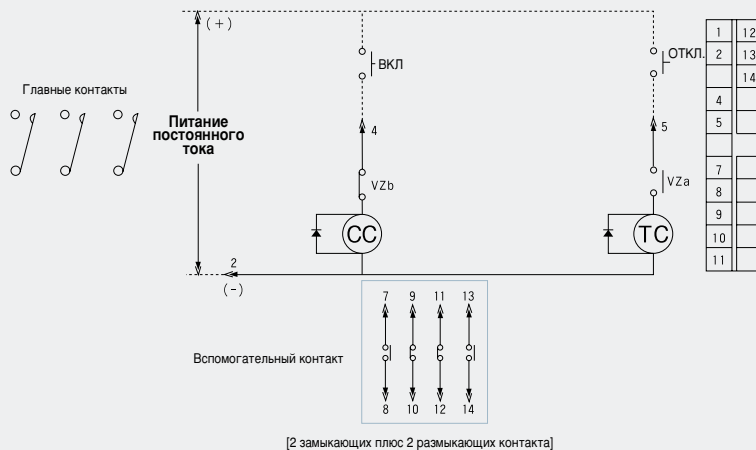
(+)

Главные контакты

Питание постоянного тока

ВКЛ

4

VZb

CC

ОТКЛ.

5

VZa

TC

2

(-)

| 1 | 12 |
|---|---|
| 2 | 13 |
| | 14 |
| 4 | |
| 5 | |
| | |
| 7 | |
| 8 | |
| 9 | |
| 10 | |
| 11 | |

Вспомогательный контакт

7 9 11 13

8 10 12 14

[2 замыкающих плюс 2 размыкающих контакта]